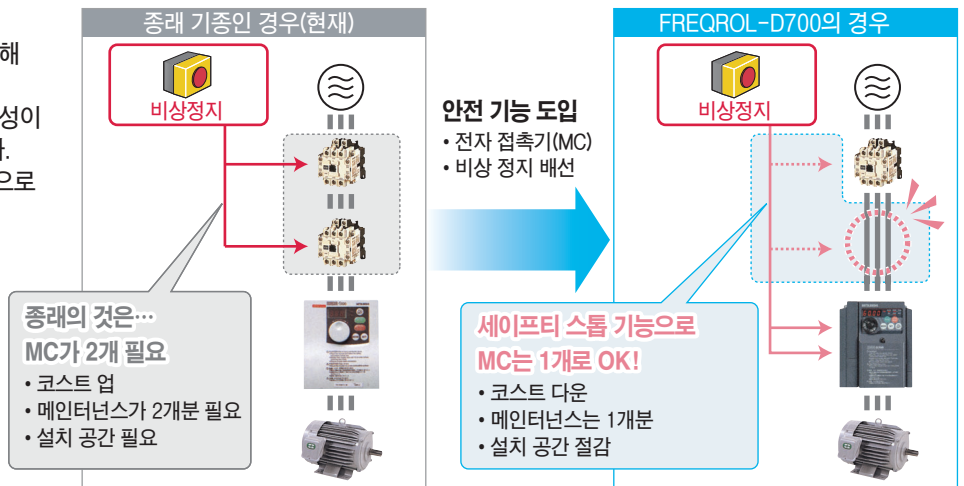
해

성이
.
으로

종래 기종인 경우(현재)

비상정지

종래의 것은…
MC가 2개 필요
• 코스트 업
• 메인터넌스가 2개분 필요
• 설치 공간 필요

안전 기능 도입
• 전자 접촉기(MC)
• 비상 정지 배선

FREQROL-D700의 경우

비상정지

세이프티 스톱 기능으로
MC는 1개로 OK!
• 코스트 다운
• 메인터넌스는 1개분
• 설치 공간 절감